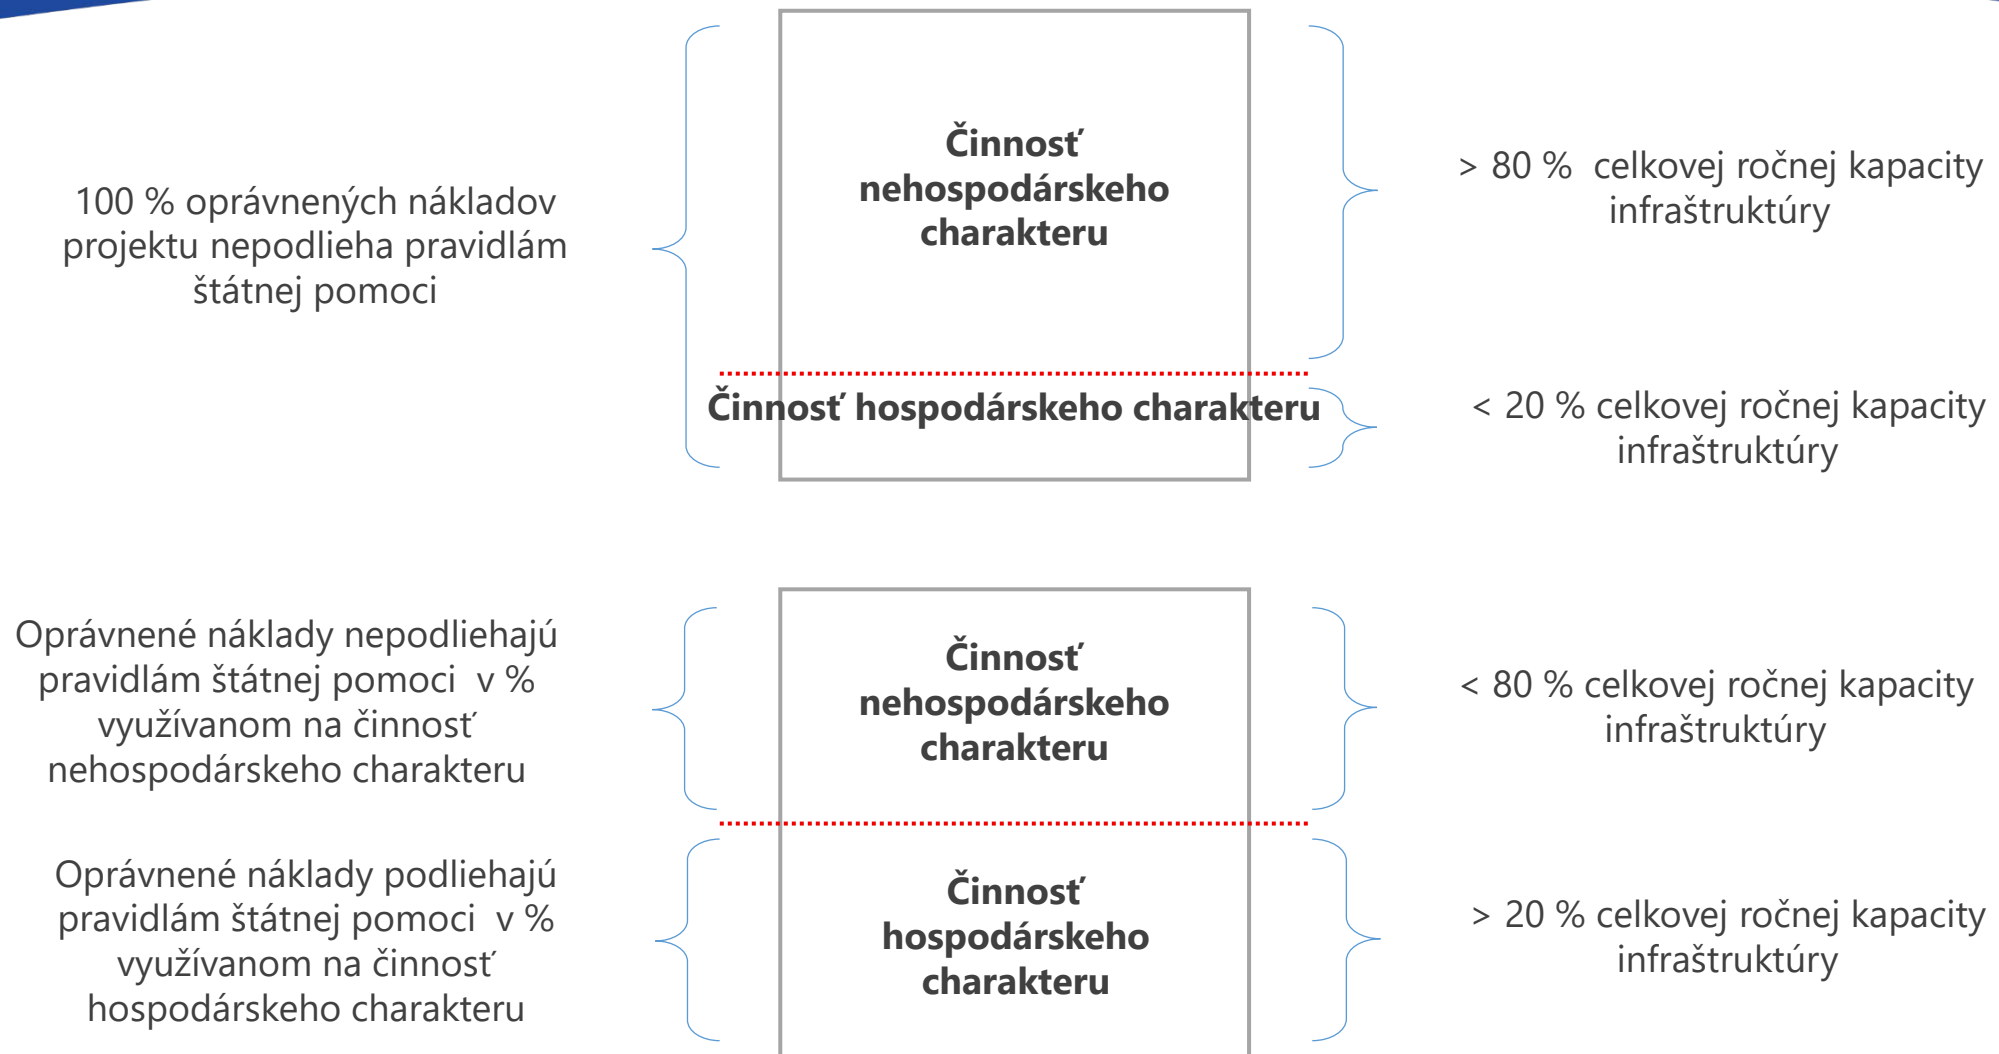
100 % oprávnených nákladov projektu nepodlieha pravidlám štátnej pomoci

Činnosť nehospodárskeho charakteru

> 80 % celkovej ročnej kapacity infraštruktúry

Činnosť hospodárskeho charakteru

< 20 % celkovej ročnej kapacity infraštruktúry

Oprávnené náklady nepodliehajú pravidlám štátnej pomoci v % využívanom na činnosť nehospodárskeho charakteru

Činnosť nehospodárskeho charakteru

< 80 % celkovej ročnej kapacity infraštruktúry

Oprávnené náklady podliehajú pravidlám štátnej pomoci v % využívanom na činnosť hospodárskeho charakteru

Činnosť hospodárskeho charakteru

> 20 % celkovej ročnej kapacity infraštruktúry